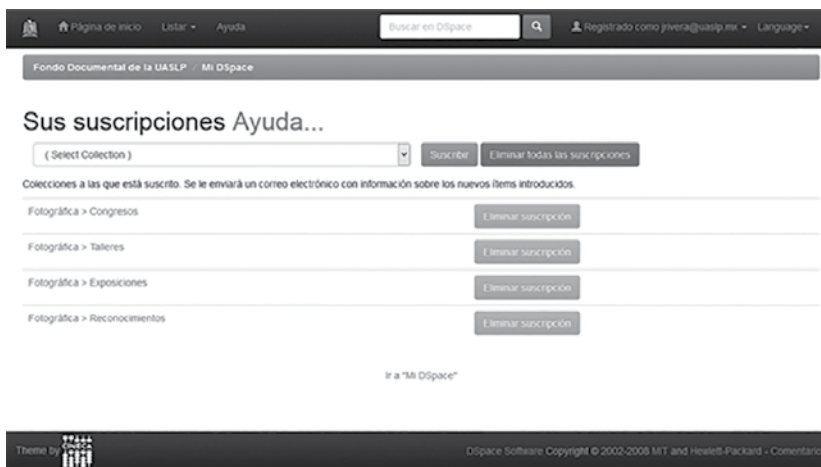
Página de inicio Listar ▾ Ayuda

Buscar en DSpace

Registrado como jrivera@uaslp.mx ▾ Language ▾

Fondo Documental de la UASLP / Mi DSpace

Sus suscripciones Ayuda...

( Select Collection )

Suscribir

Eliminar todas las suscripciones

Colecciones a las que está suscrito. Se le enviará un correo electrónico con información sobre los nuevos ítems introducidos.

| | |
|---|---|
| Fotográfica > Congresos | Eliminar suscripción |
| Fotográfica > Talleres | Eliminar suscripción |
| Fotográfica > Exposiciones | Eliminar suscripción |
| Fotográfica > Reconocimientos | Eliminar suscripción |

Ir a "Mi DSpace"

Theme by CINECA

DSpace Software Copyright © 2002-2008 MIT and Hewlett-Packard - Comentario